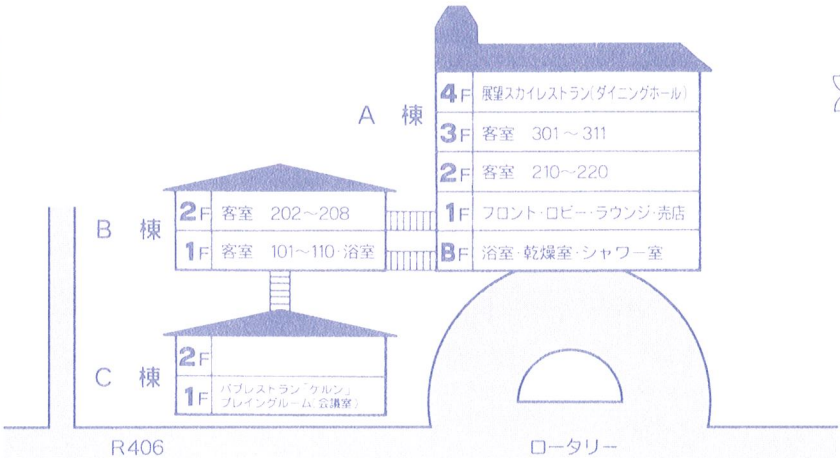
A 棟

4F 展望スカイレストラン(ダイニングホール)

3F 客室 301～311

2F 客室 210～220

1F フロント・ロビー・ラウンジ・売店

BF 浴室・乾燥室・シャワー室

B 棟

2F 客室 202～208

1F 客室 101～110・浴室

C 棟

2F

1F パブレストラン「ケルン」 プレイングルーム(会議室)

R406

ロータリー